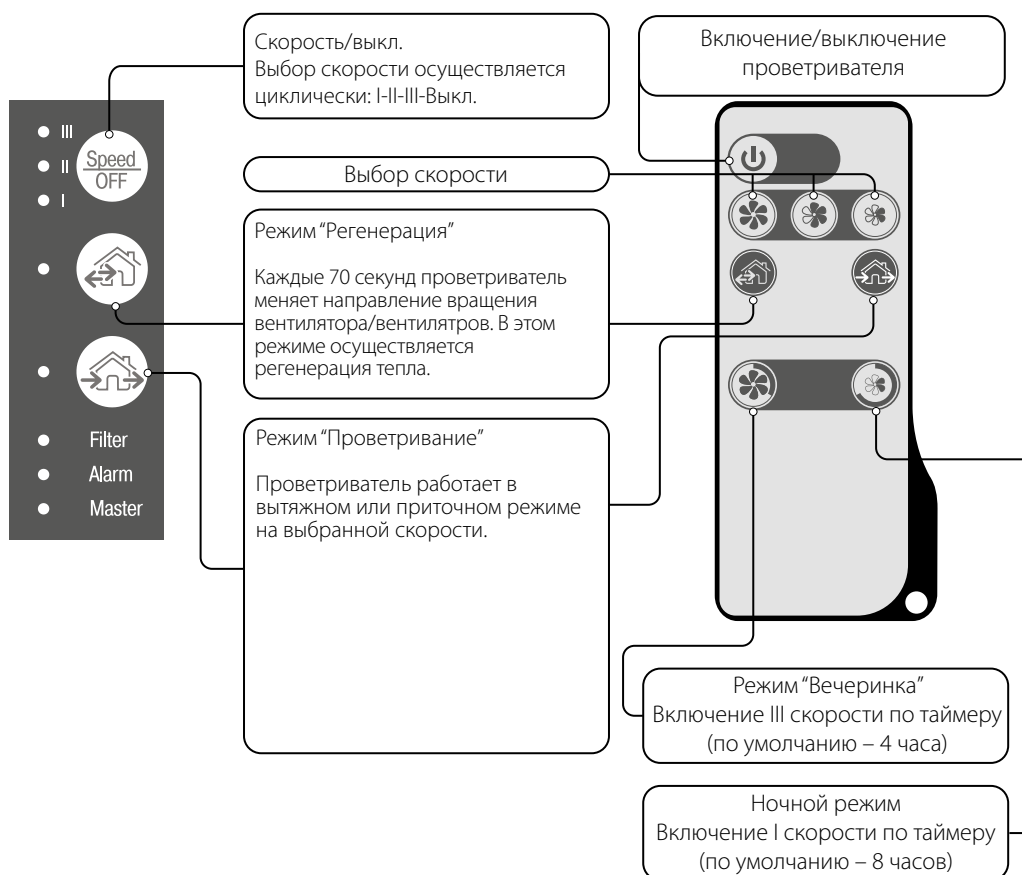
Скорость/выкл.
Выбор скорости осуществляется циклически: I-II-III-Выкл.

Включение/выключение проветривателя

III
II
I

Speed
OFF

Выбор скорости

Режим "Регенерация"

Каждые 70 секунд проветриватель меняет направление вращения вентилятора/вентилятров. В этом режиме осуществляется регенерация тепла.

Filter
Alarm
Master

Режим "Проветривание"

Проветриватель работает в вытяжном или приточном режиме на выбранной скорости.

Режим "Вечеринка"
Включение III скорости по таймеру
(по умолчанию – 4 часа)

Ночной режим
Включение I скорости по таймеру
(по умолчанию – 8 часов)